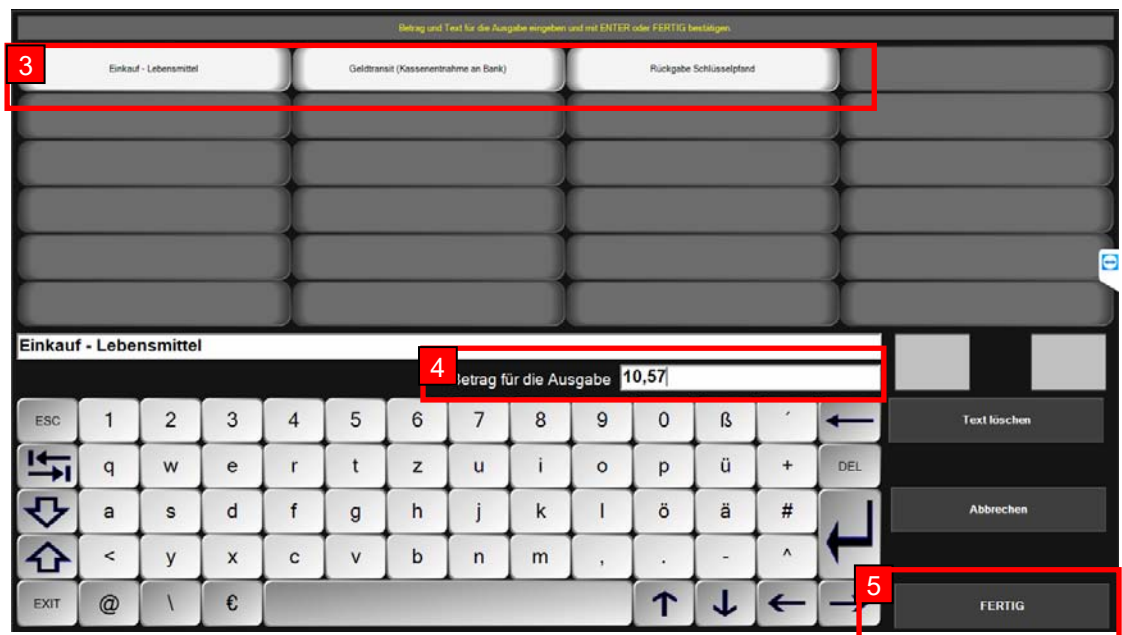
Betrag und Text für die Ausgabe eingeben und mit ENTER oder FERTIG bestätigen

3

Einkauf - Lebensmittel

Geldtransit (Kassenentnahme an Bank)

Rückgabe Schlüsselpfand

Einkauf - Lebensmittel

4

Betrag für die Ausgabe 10,57

ESC 1 2 3 4 5 6 7 8 9 0 ß ´

Text löschen

q w e r t z u i o p ü + DEL

a s d f g h j k l ö ä #

Abbrechen

< y x c v b n m , . - ^

EXIT @ \ €

5

FERTIG